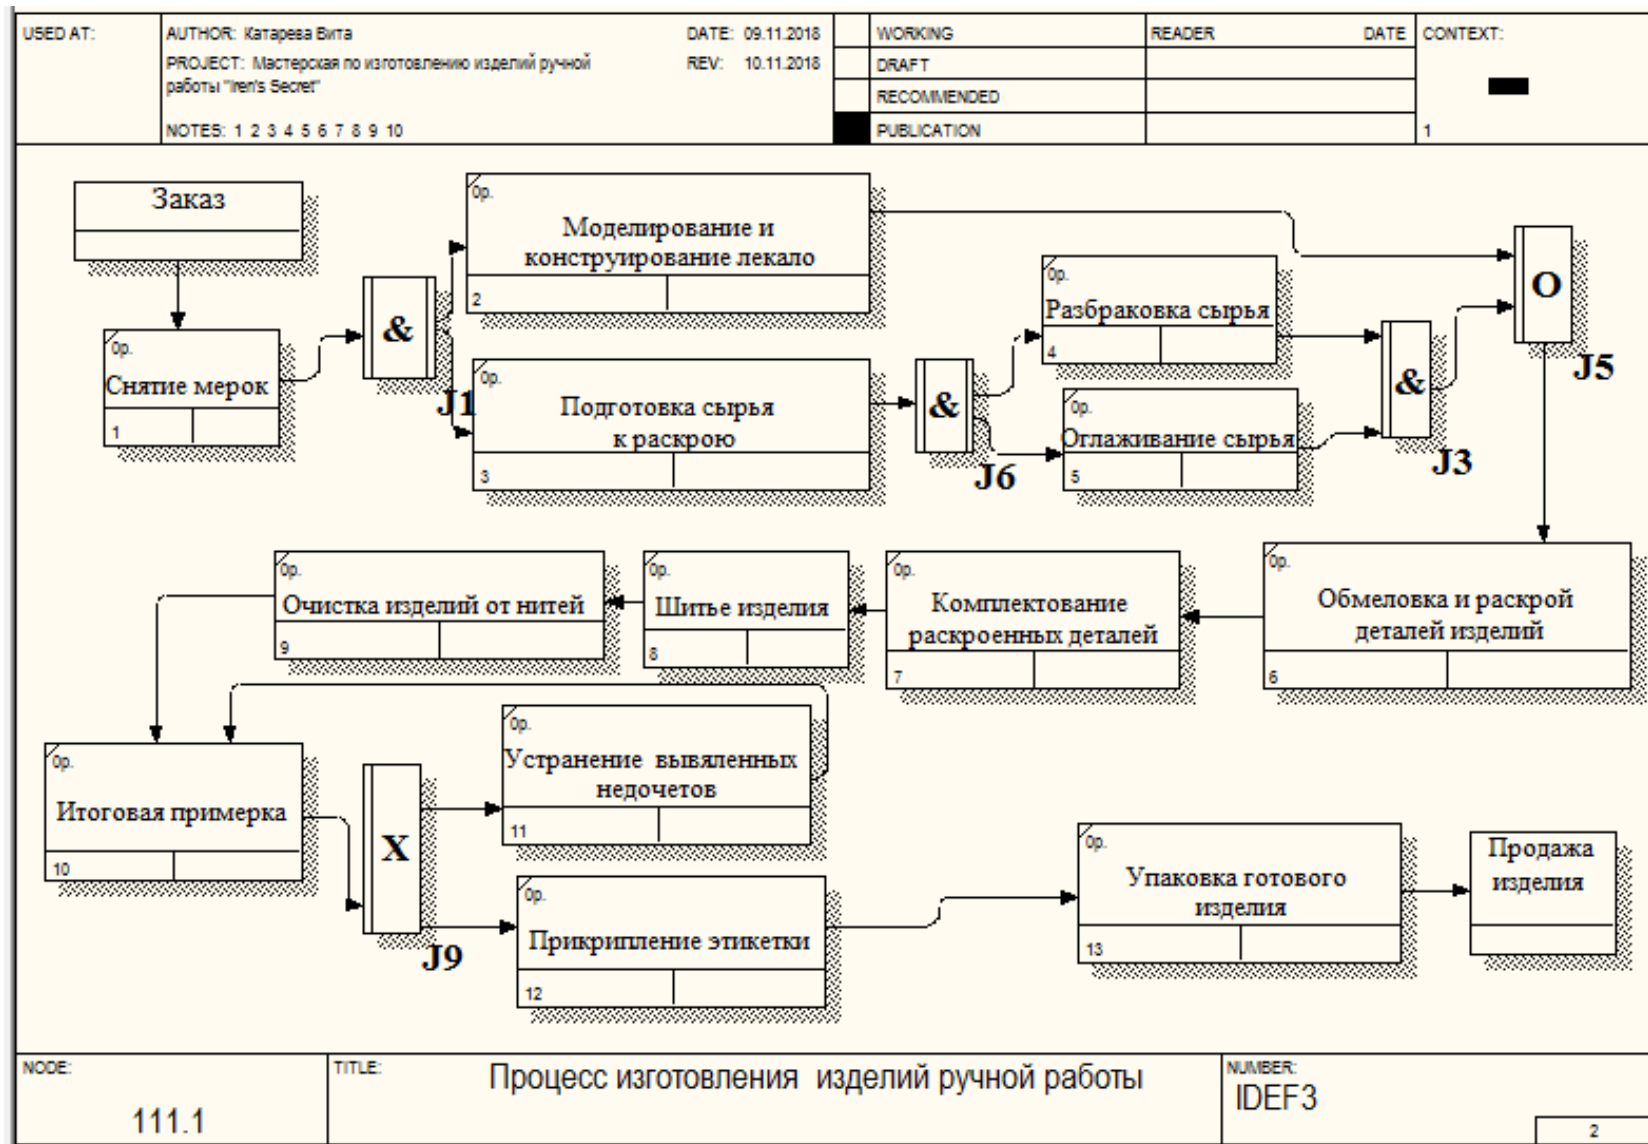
USED AT:
AUTHOR: Катарева Вита
PROJECT: Мастерская по изготовлению изделий ручной работы "Iren's Secret"
NOTES: 1 2 3 4 5 6 7 8 9 10
DATE: 09.11.2018
REV: 10.11.2018
WORKING
DRAFT
RECOMMENDED
PUBLICATION
READER
DATE
CONTEXT:
1

Заказ

0р.
Снятие мерок
1

&
J1

0р.
Моделирование и конструирование лекало
2

0р.
Подготовка сырья к раскрою
3

&
J6

0р.
Разбраковка сырья
4

0р.
Оглаживание сырья
5

&
J3

O
J5

0р.
Обмеловка и раскрой деталей изделий
6

0р.
Комплектование раскроенных деталей
7

0р.
Шитье изделия
8

0р.
Очистка изделий от нитей
9

0р.
Итоговая примерка
10

X
J9

0р.
Устранение выявленных недочетов
11

0р.
Прикрипление этикетки
12

0р.
Упаковка готового изделия
13

Продажа изделия

NODE:
111.1
TITLE:
Процесс изготовления изделий ручной работы
NUMBER:
IDEF3
2